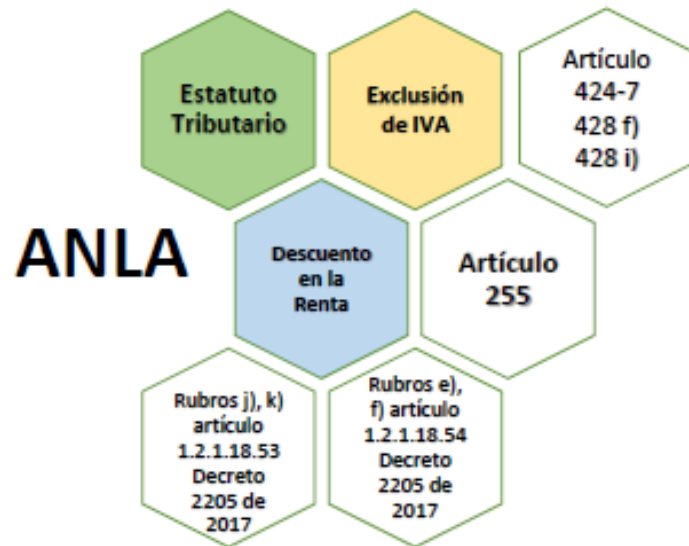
Estatuto Tributario

Exclusión de IVA

Artículo 424-7 428 f) 428 i)

ANLA

Descuento en la Renta

Artículo 255

Rubros j), k) artículo 1.2.1.18.53 Decreto 2205 de 2017

Rubros e), f) artículo 1.2.1.18.54 Decreto 2205 de 2017